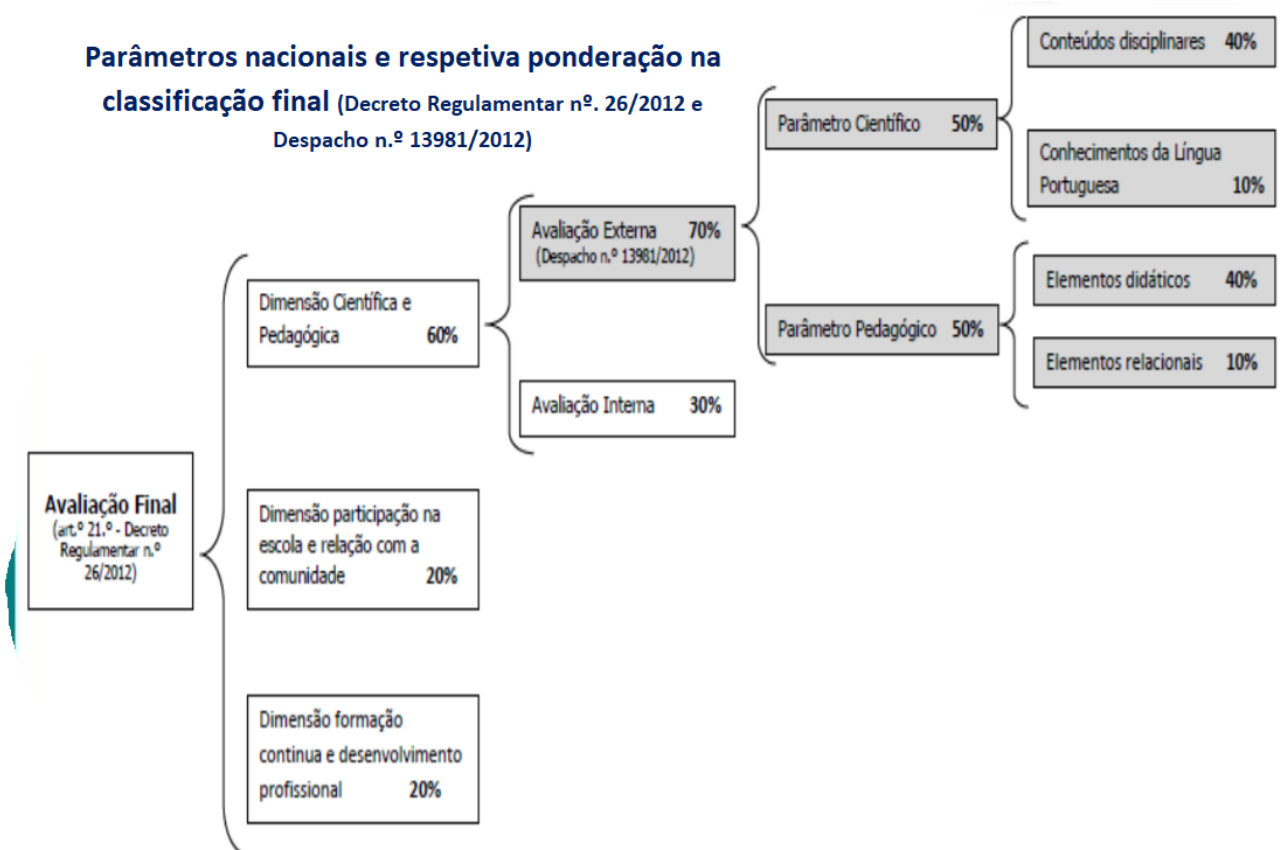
Parâmetros nacionais e respetiva ponderação na classificação final (Decreto Regulamentar nº. 26/2012 e Despacho n.º 13981/2012)

Avaliação Final
(art.º 21.º - Decreto Regulamentar n.º 26/2012)

Dimensão Científica e Pedagógica 60%

Avaliação Externa 70%
(Despacho n.º 13981/2012)

Parâmetro Científico 50%

Conteúdos disciplinares 40%

Conhecimentos da Língua Portuguesa 10%

Parâmetro Pedagógico 50%

Elementos didáticos 40%

Elementos relacionais 10%

Avaliação Interna 30%

Dimensão participação na escola e relação com a comunidade 20%

Dimensão formação contínua e desenvolvimento profissional 20%